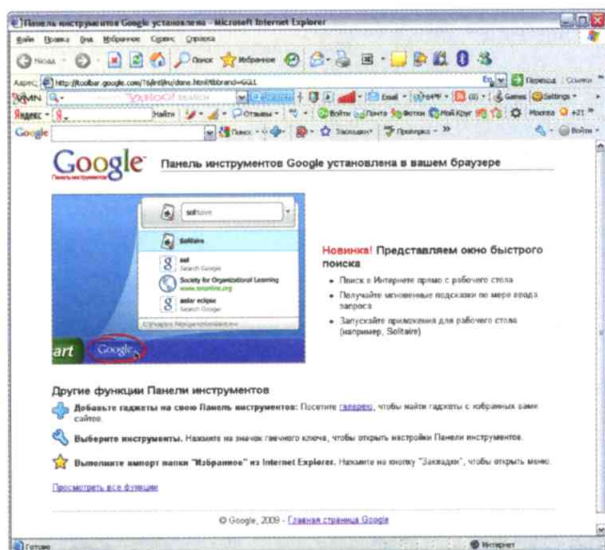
Панель инструментов Google установлена - Microsoft Internet Explorer

Файл Правка Вид Избранное Сервис Справка

Назад Поиск Избранное

Адрес http://toolbar.google.com/T6/intl/ru/done.html#brand=GGLL

Переход Ссылки

YAHOO! SEARCH

Яндекс Найти Отзывы Войти Почта Ветки Мой Круг Москва +21

Google Поиск Закладки Проверка Войти

Google Панель инструментов

Панель инструментов Google установлена в вашем браузере

solitaire

Solitaire

sol
Search Google

Society for Organizational Learning
www.solonline.org

solar eclipse
Search Google

art Google

Новинка! Представляем окно быстрого поиска

• Поиск в Интернете прямо с рабочего стола
• Получайте мгновенные подсказки по мере ввода запроса
• Запускайте приложения для рабочего стола (например, Solitaire)

Другие функции Панели инструментов

Добавьте гаджеты на свою Панель инструментов: Посетите галерею, чтобы найти гаджеты с избранных вами сайтов.

Выберите инструменты. Нажмите на значок гаечного ключа, чтобы открыть настройки Панели инструментов.

Выполните импорт папки "Избранное" из Internet Explorer. Нажмите на кнопку "Закладки", чтобы открыть меню.

Просмотреть все функции

© Google, 2009 - Главная страница Google

Готово Интернет